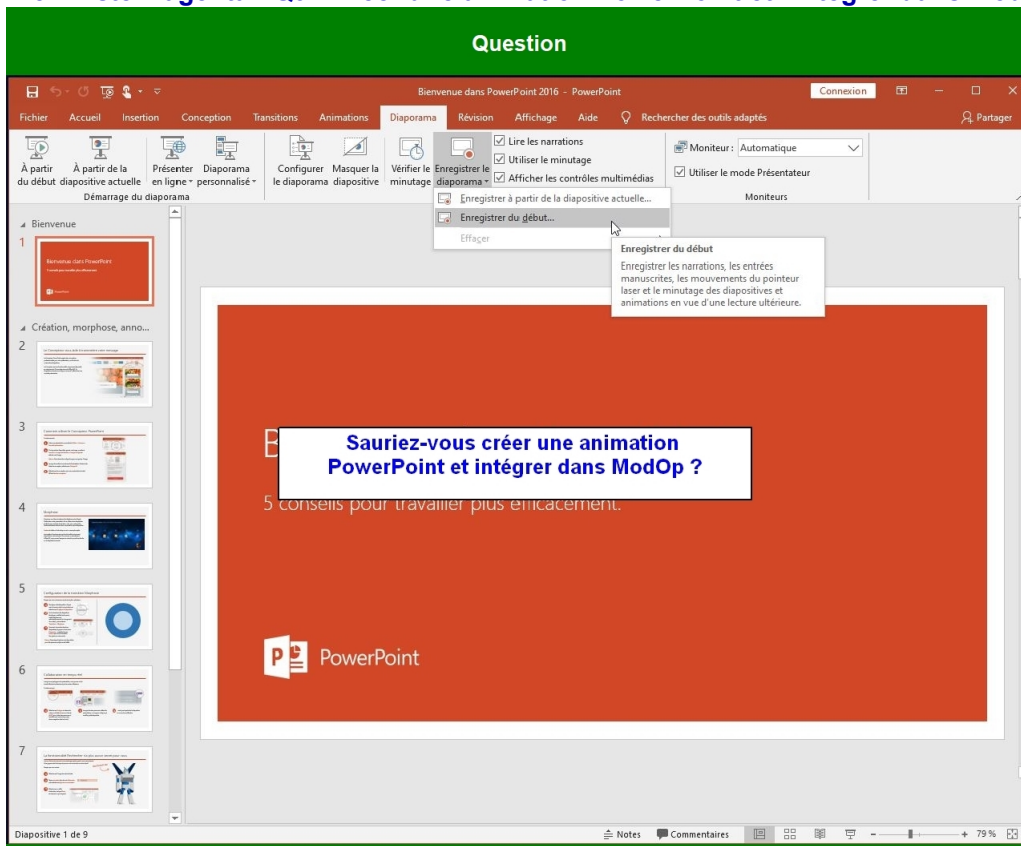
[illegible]

Question

Bienvenue dans PowerPoint 2016 - PowerPoint

Connexion

Fichier Accueil Insertion Conception Transitions Animations Diaporama Révision Affichage Aide Rechercher des outils adaptés Partager

À partir du début
À partir de la diapositive actuelle
Présenter en ligne
Diaporama personnalisé
Démarrage du diaporama
Configurer le diaporama
Masquer la diapositive
Vérifier le minutage
Enregistrer le diaporama
Lire les narrations
Utiliser le minutage
Afficher les contrôles multimédias
Moniteur : Automatique
Utiliser le mode Présentateur
Moniteurs

Enregistrer à partir de la diapositive actuelle...
Enregistrer du début...
Effacer

Enregistrer du début
Enregistrer les narrations, les entrées manuscrites, les mouvements du pointeur laser et le minutage des diapositives et animations en vue d'une lecture ultérieure.

Bienvenue
1
Bienvenue dans PowerPoint
Création, morphose, anno...
2
3
4
5
6
7

B

Sauriez-vous créer une animation PowerPoint et intégrer dans ModOp ?

5 conseils pour travailler plus efficacement.

PowerPoint

Diapositive 1 de 9
Notes Commentaires 79 %